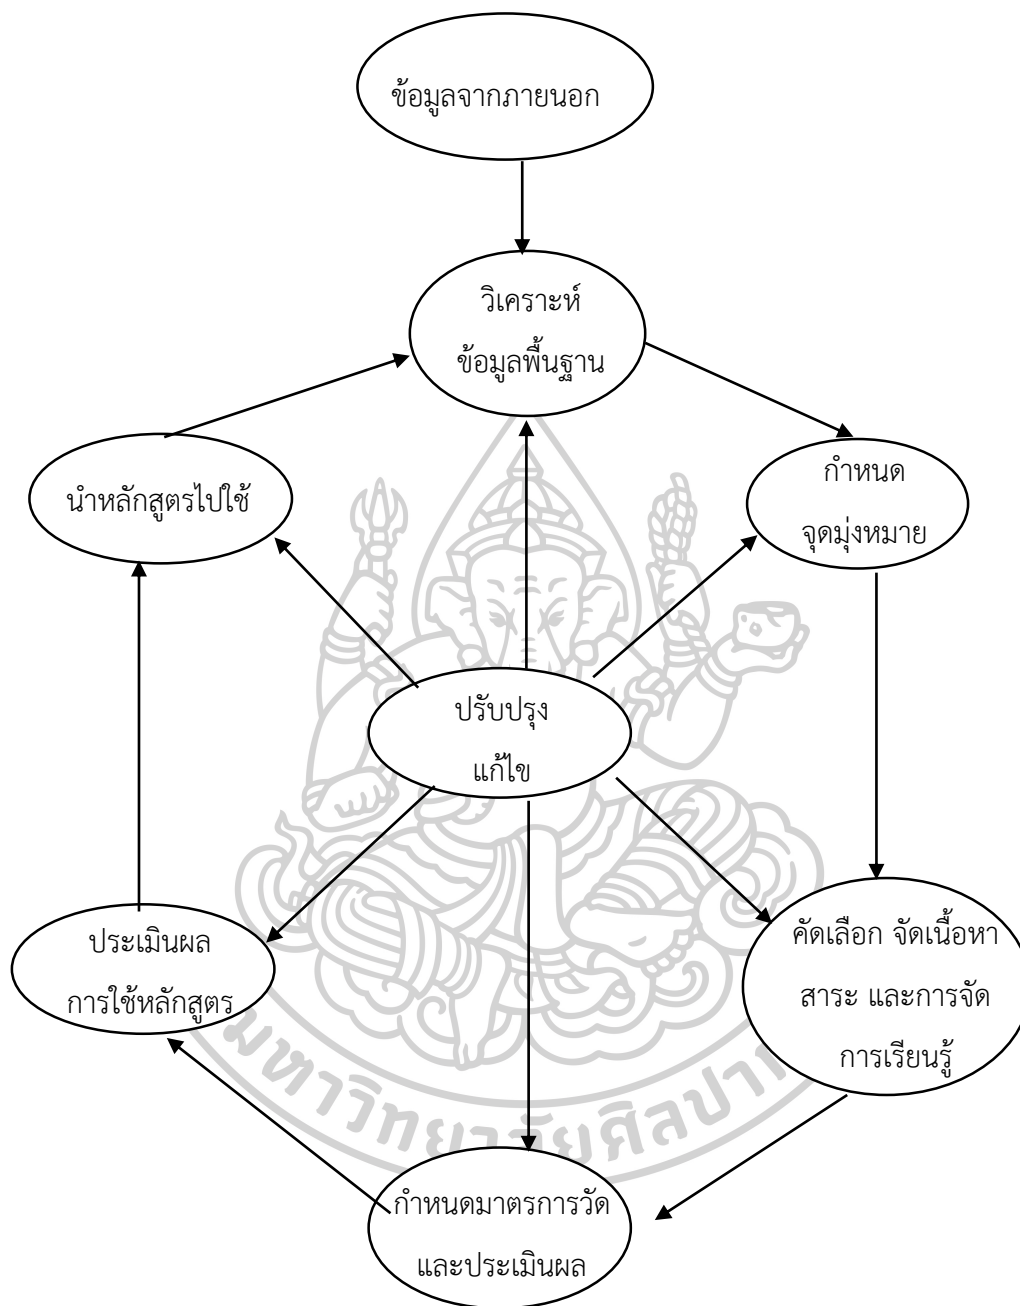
ข้อมูลจากภายนอก

วิเคราะห์ ข้อมูลพื้นฐาน

กำหนด จุดมุ่งหมาย

นำหลักสูตรไปใช้

ปรับปรุง แก้ไข

คัดเลือก จัดเนื้อหา สาระ และการจัด การเรียนรู้

ประเมินผล การใช้หลักสูตร

กำหนดมาตรการวัด และประเมินผล

มหาวิทยาลัยศิลปากร